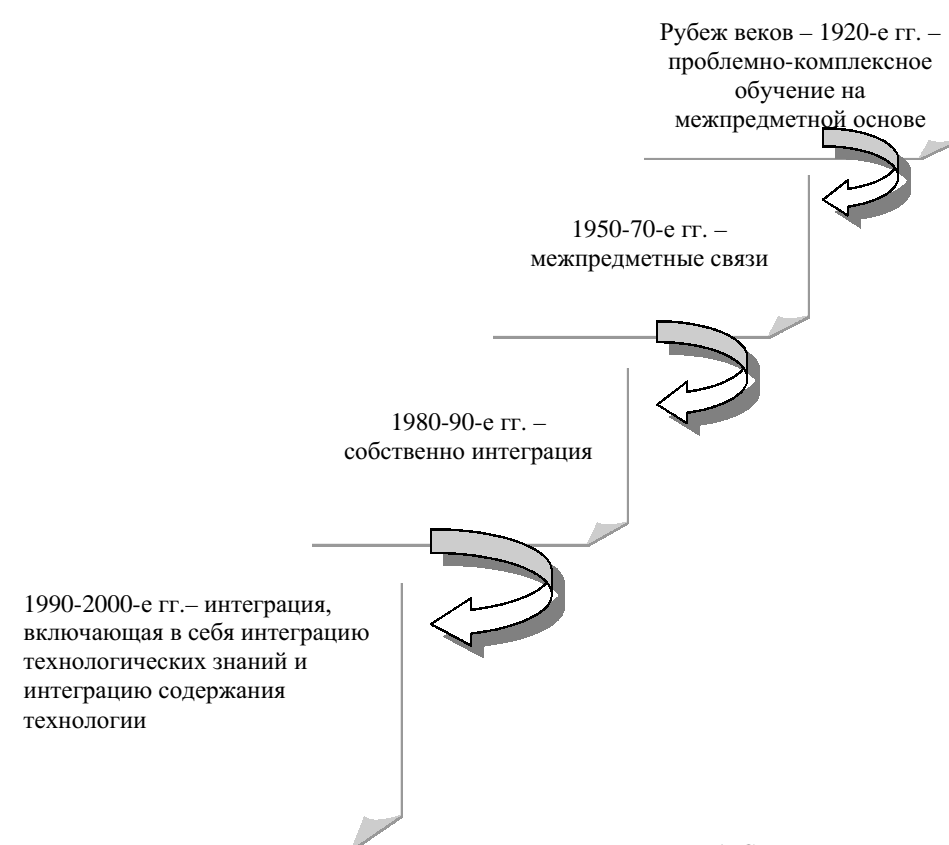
Рубеж веков – 1920-е гг. – проблемно-комплексное обучение на межпредметной основе

1950-70-е гг. – межпредметные связи

1980-90-е гг. – собственно интеграция

1990-2000-е гг.– интеграция, включающая в себя интеграцию технологических знаний и интеграцию содержания технологии